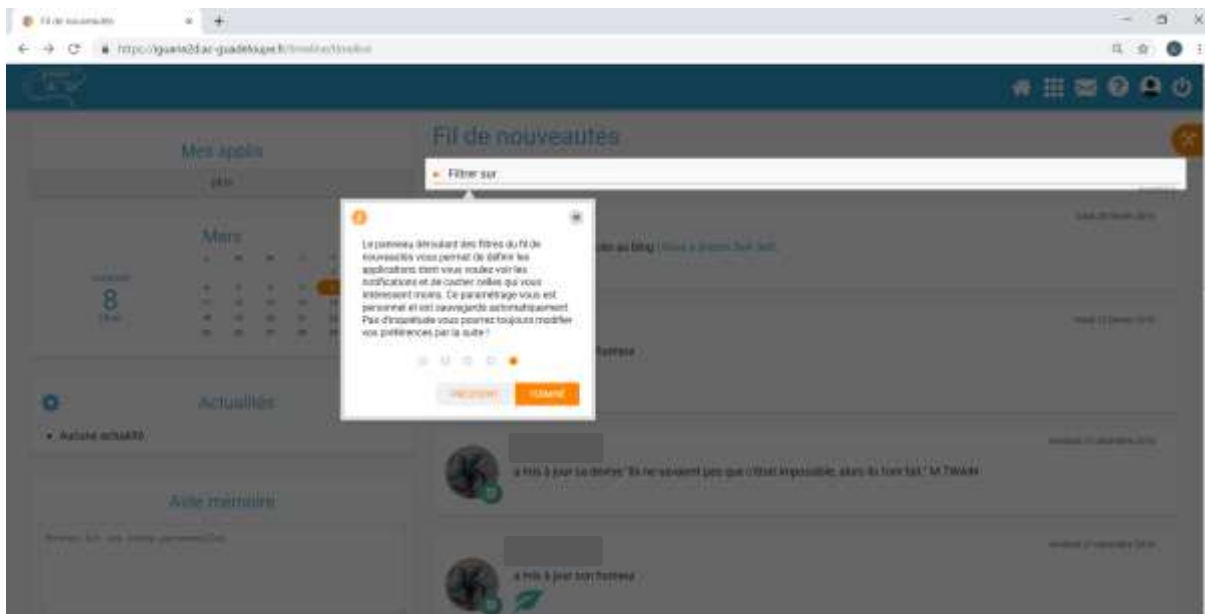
Fil de nouveautés

https://guarie2d.ac-guadeloupe.fr/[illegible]

Mes applis

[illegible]

Mars

8

Actualités

• Aucune actualité

Aide mémoire

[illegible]

Fil de nouveautés

Filtrer sur

Le panneau déroulant des filtres du fil de nouveautés vous permet de définir les applications dont vous voulez voir les notifications et de cacher celles qui vous intéressent moins. Ce paramétrage vous est personnel et est sauvegardé automatiquement. Pas d'inquiétude vous pourrez toujours modifier vos préférences par la suite !

PRÉCÉDENT

TERMINÉ

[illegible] au blog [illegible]

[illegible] humeur

a mis à jour sa devise "Ils ne savaient pas que c'était impossible, alors ils l'ont fait." M.TWAIN

a mis à jour son humeur